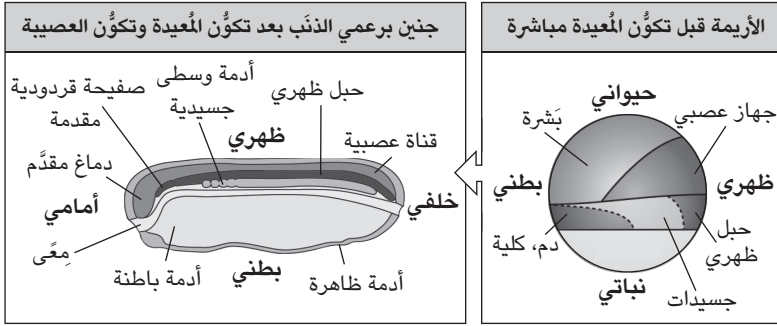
الأريمة قبل تكوُّن المُعيدة مباشرة

حيواني
بَشرة
جهاز عصبي
بطني
ظهري
حبل ظهري
دم، كلية
جسيدات
نباتي

جنين برعمي الذنَب بعد تكوُّن المُعيدة وتكوُّن العصبية

أدمة وسطى
صفيحة قردودية
حبل ظهري
جسيدية
مقدمة
ظهري
قناة عصبية
دماغ مقدَّم
أمامي
خلفي
مِعًى
أدمة باطنة
بطني
أدمة ظاهرة